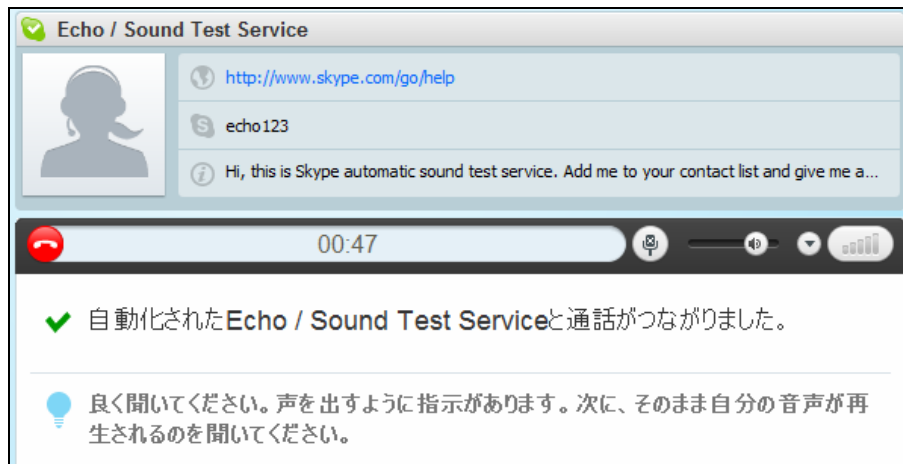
Echo / Sound Test Service

http://www.skype.com/go/help

echo123

Hi, this is Skype automatic sound test service. Add me to your contact list and give me a...

00:47

自動化されたEcho / Sound Test Serviceと通話がつながりました。

良く聞いてください。声を出すように指示があります。次に、そのまま自分の音声が再生されるのを聞いてください。